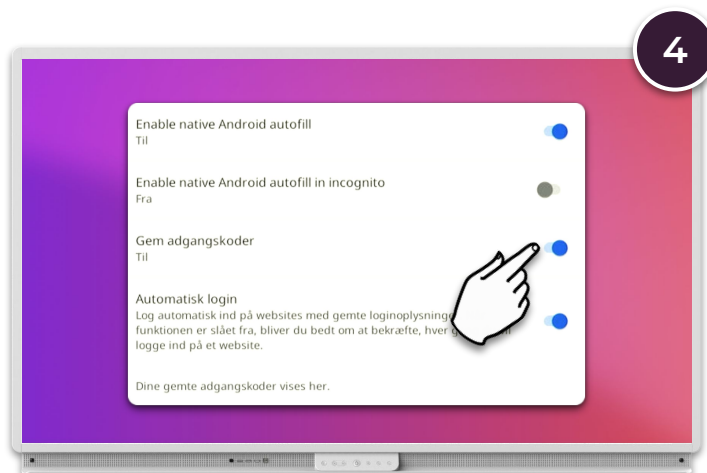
4

Enable native Android autofill
Til

Enable native Android autofill in incognito
Fra

Gem adgangskoder
Til

Automatisk login
Log automatisk ind på websites med gemte loginoplysninger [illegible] funktionen er slået fra, bliver du bedt om at bekræfte, hver g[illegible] logge ind på et website.

Dine gemte adgangskoder vises her.